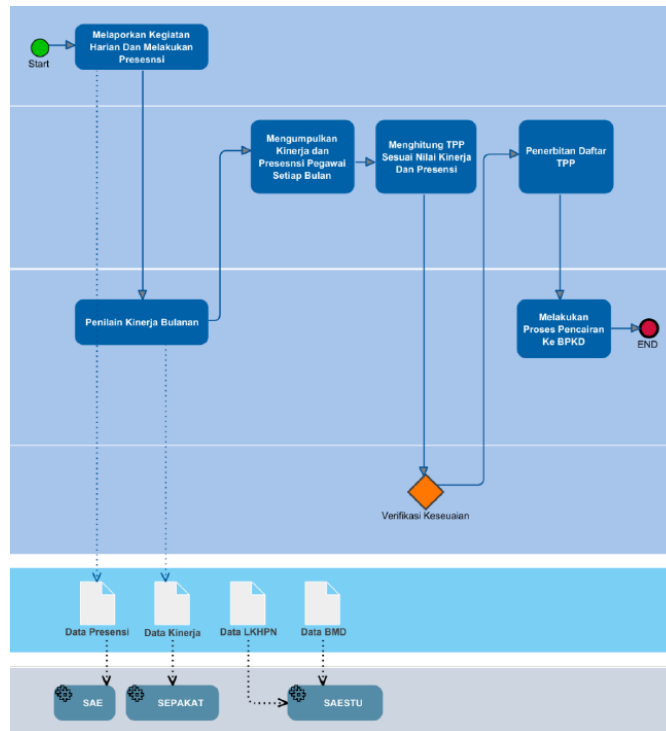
Start

Melaporkan Kegiatan Harian Dan Melakukan Presesnsi

Mengumpulkan Kinerja dan Presesnsi Pegawai Setiap Bulan

Menghitung TPP Sesuai Nilai Kinerja Dan Presensi

Penerbitan Daftar TPP

Penilain Kinerja Bulanan

Melakukan Proses Pencairan Ke BPKD

END

Verifikasi Keseuaian

Data Presensi

Data Kinerja

Data LKHPN

Data BMD

SAE

SEPAKAT

SAESTU